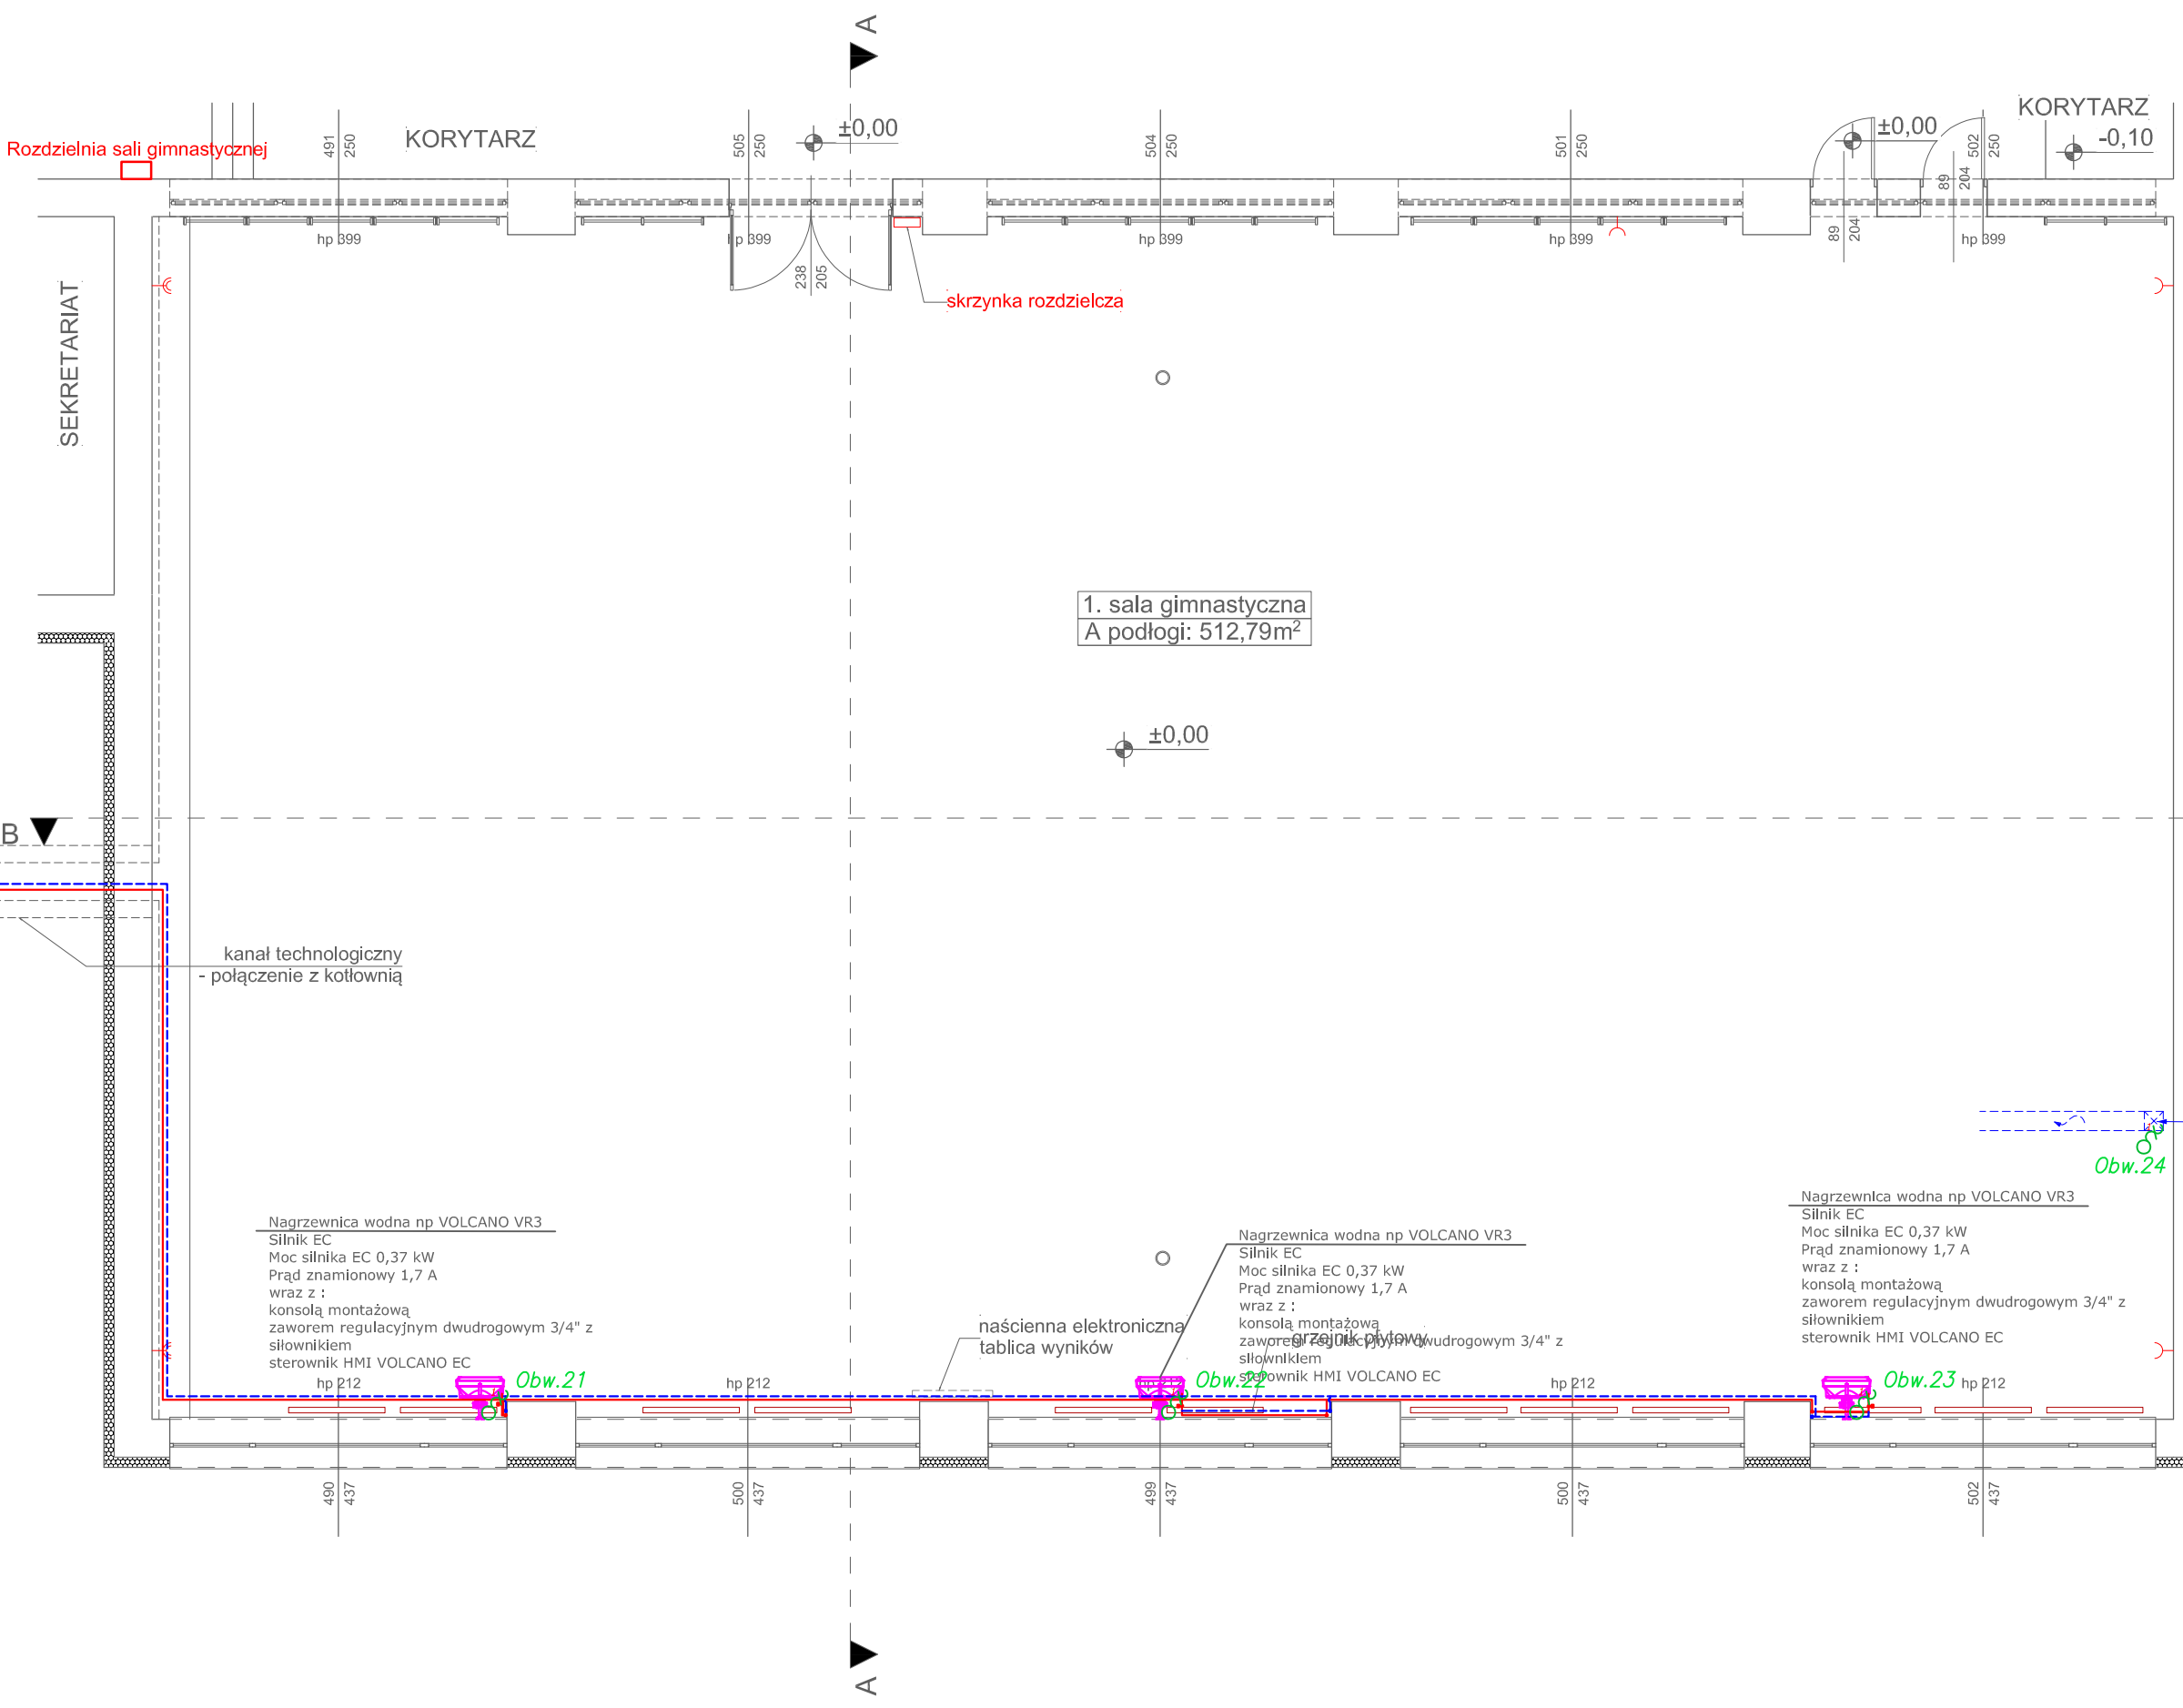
A

Rozdzielnia sali gimnastycznej

491
250

KORYTARZ

505
250

±0,00

504
250

501
250

±0,00

502
250

KORYTARZ

-0,10

89
204

89
204

hp 399

hp 399

hp 399

hp 399

hp 399

238
205

skrzynka rozdzielcza

SEKRETARIAT

1. sala gimnastyczna
A podłogi: 512,79m$^2$

±0,00

B

kanał technologiczny
- połączenie z kotłownią

Obw.24

Nagrzewnica wodna np VOLCANO VR3
Silnik EC
Moc silnika EC 0,37 kW
Prąd znamionowy 1,7 A
wraz z :
konsolą montażową
zaworem regulacyjnym dwudrogowym 3/4" z
siłownikiem
sterownik HMI VOLCANO EC

Nagrzewnica wodna np VOLCANO VR3
Silnik EC
Moc silnika EC 0,37 kW
Prąd znamionowy 1,7 A
wraz z :
konsolą montażową
zaworem regulacyjnym dwudrogowym 3/4" z
siłownikiem
sterownik HMI VOLCANO EC

Nagrzewnica wodna np VOLCANO VR3
Silnik EC
Moc silnika EC 0,37 kW
Prąd znamionowy 1,7 A
wraz z :
konsolą montażową
zaworem regulacyjnym dwudrogowym 3/4" z
siłownikiem
sterownik HMI VOLCANO EC

naścienna elektroniczna
tablica wyników

grzejnik płytowy

hp 212

Obw.21

hp 212

Obw.22

hp 212

Obw.23

hp 212

490
437

500
437

499
437

500
437

502
437

A